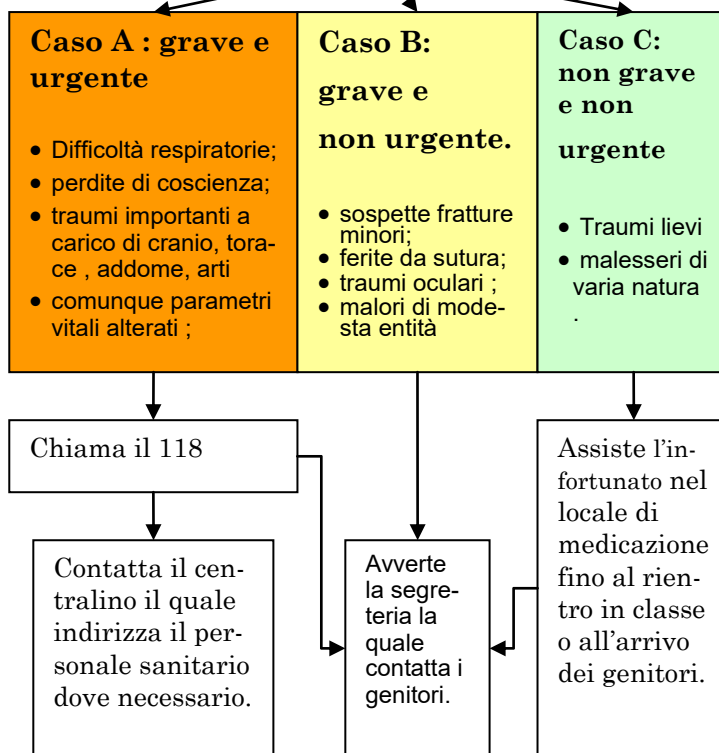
**Caso A : grave e urgente**

- Difficoltà respiratorie;
- perdite di coscienza;
- traumi importanti a carico di cranio, torace , addome, arti
- comunque parametri vitali alterati ;

**Caso B: grave e non urgente.**

- sospette fratture minori;
- ferite da sutura;
- traumi oculari ;
- malori di modesta entità

**Caso C: non grave e non urgente**

- Traumi lievi
- malesseri di varia natura

.

Chiama il 118

Contatta il centralino il quale indirizza il personale sanitario dove necessario.

Avverte la segreteria la quale contatta i genitori.

Assiste l'infortunato nel locale di medicazione fino al rientro in classe o all'arrivo dei genitori.